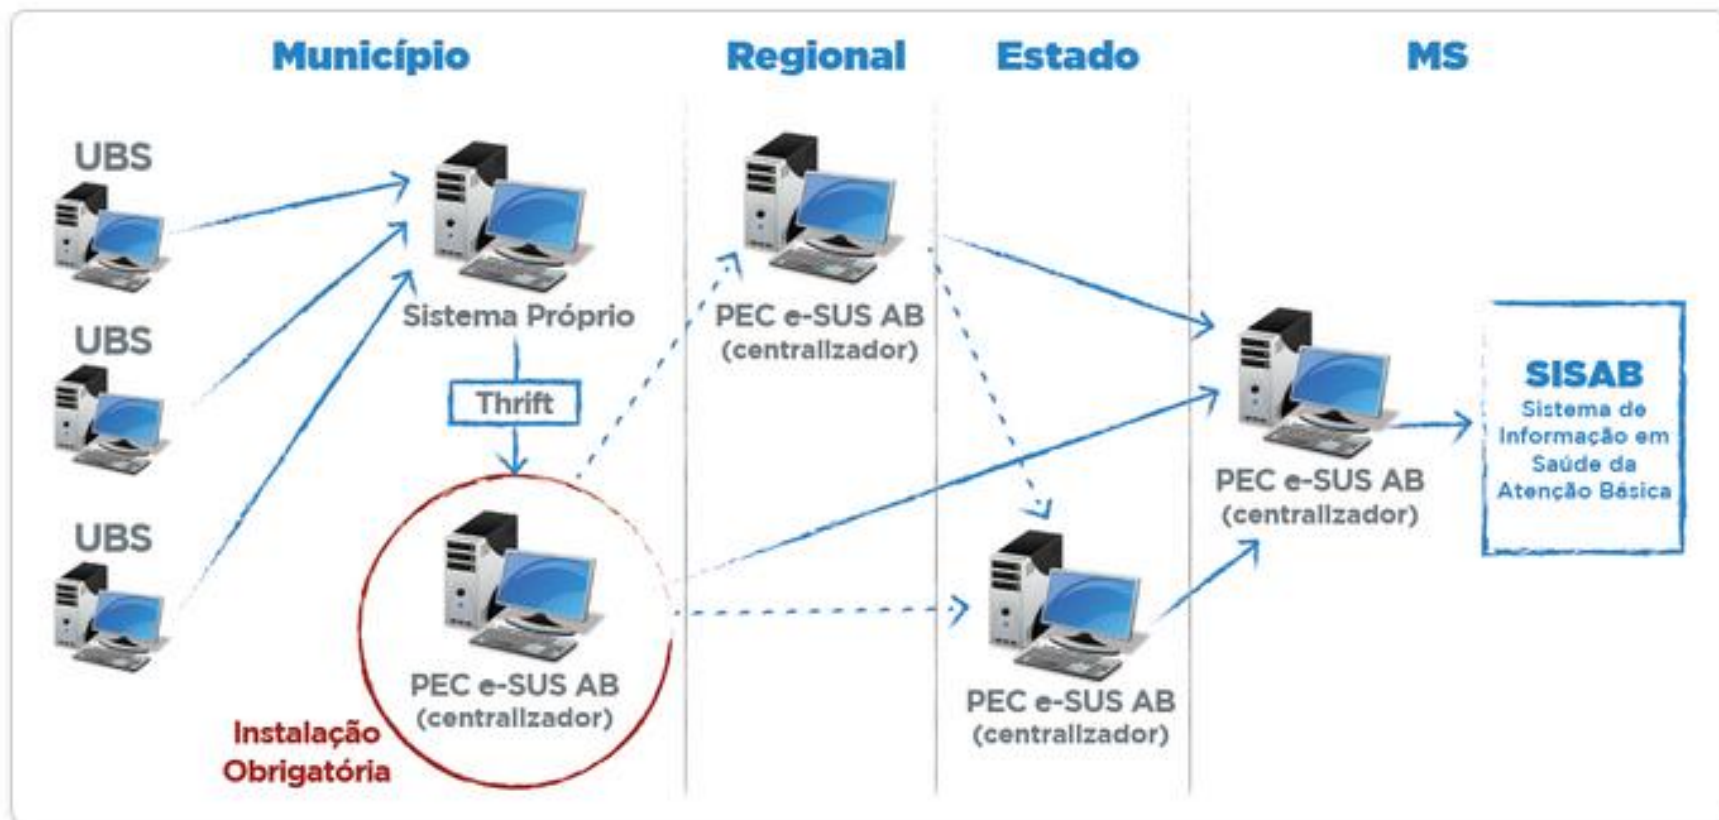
Município

Regional

Estado

MS

UBS

UBS

UBS

Sistema Próprio

Thrift

PEC e-SUS AB
(centralizador)

Instalação Obrigatória

PEC e-SUS AB
(centralizador)

PEC e-SUS AB
(centralizador)

PEC e-SUS AB
(centralizador)

SISAB
Sistema de Informação em Saúde da Atenção Básica